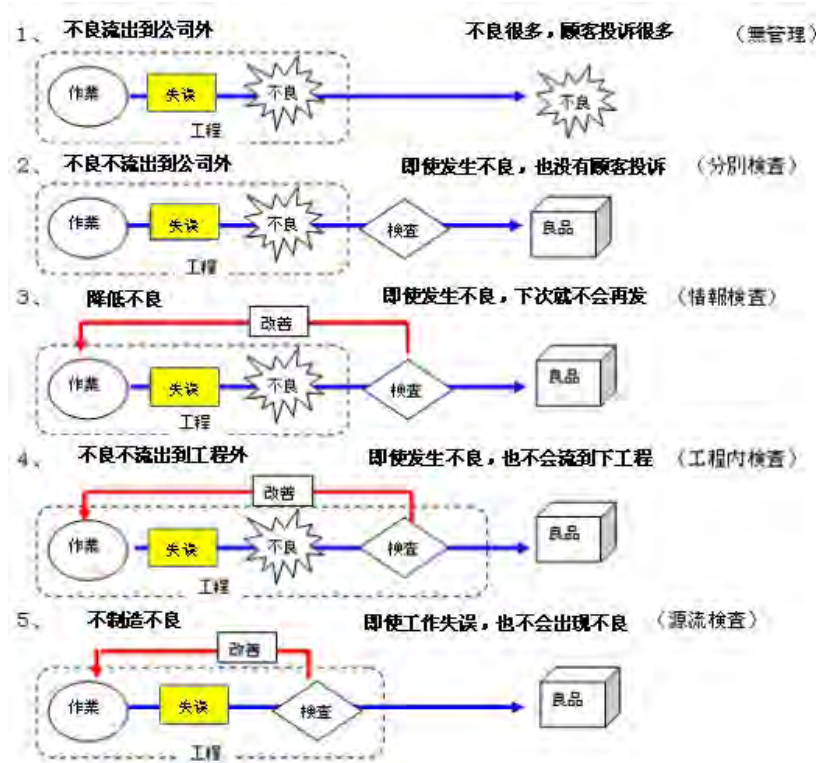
1、 不良流出到公司外

不良很多，顾客投诉很多 （無管理）

作業 失误 不良 不良

工程

2、 不良不流出到公司外

即使发生不良，也没有顾客投诉 （分别検査）

作業 失误 不良 検査 良品

工程

3、 降低不良

即使发生不良，下次就不会再发 （情報検査）

改善

作業 失误 不良 検査 良品

工程

4、 不良不流出到工程外

即使发生不良，也不会流到下工程 （工程内検査）

改善

作業 失误 不良 検査 良品

工程

5、 不制造不良

即使工作失误，也不会出现不良 （源流検査）

改善

作業 失误 検査 良品

工程